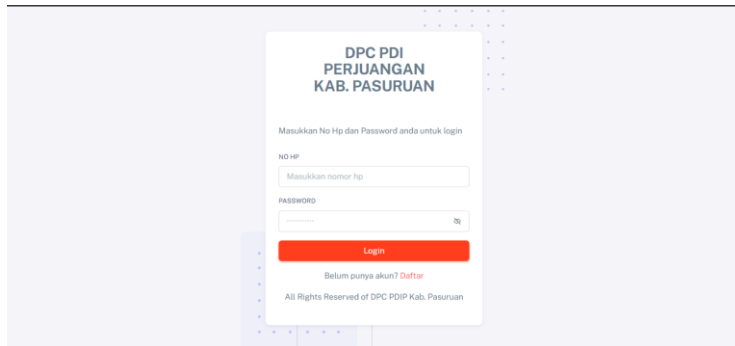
DPC PDI PERJUANGAN KAB. PASURUAN

Masukkan No Hp dan Password anda untuk login

NO HP

Masukkan nomor hp

PASSWORD

··········

Login

Belum punya akun? Daftar

All Rights Reserved of DPC PDIP Kab. Pasuruan